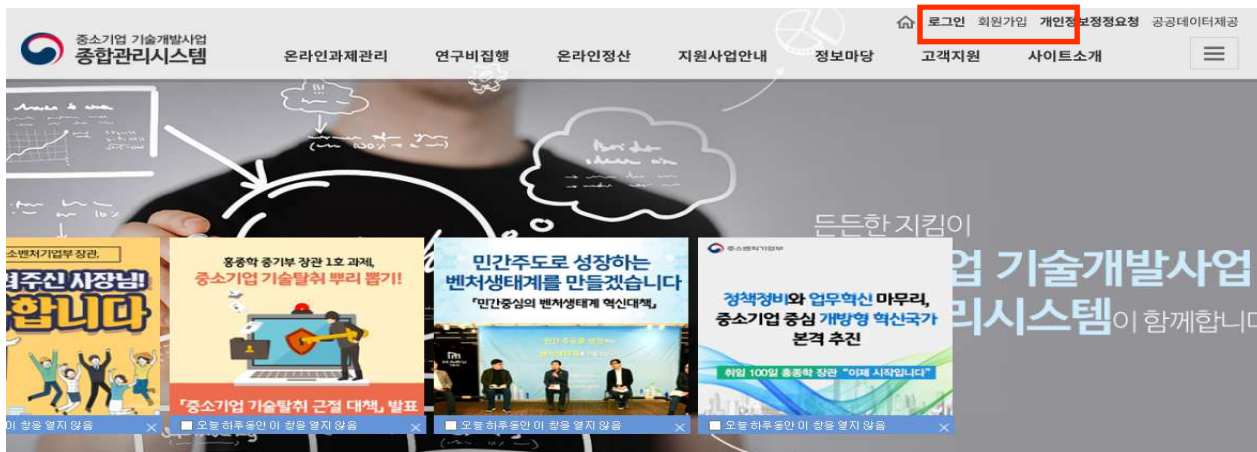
중소기업 기술개발사업
종합관리시스템

로그인 회원가입 개인정보정정요청 공공데이터제공

온라인과제관리 연구비집행 온라인정산 지원사업안내 정보마당 고객지원 사이트소개

든든한 지킴이
업 기술개발사업
리시스템이 함께합니다

소벤처기업부 장관,
주신 사장님!
합니다

이 창을 열지 않음

홍종학 중기부 장관 1호 과제,
중소기업 기술탈취 뿌리 뽑기!
「중소기업 기술탈취 근절 대책」 발표

오늘 하루동안 이 창을 열지 않음

민간주도로 성장하는
벤처생태계를 만들겠습니다
「민간중심의 벤처생태계 혁신대책」

오늘 하루동안 이 창을 열지 않음

중소벤처기업부
정책정비와 업무혁신 마무리,
중소기업 중심 개방형 혁신국가
본격 추진
취임 100일 홍종학 장관 "이제 시작입니다"

오늘 하루동안 이 창을 열지 않음